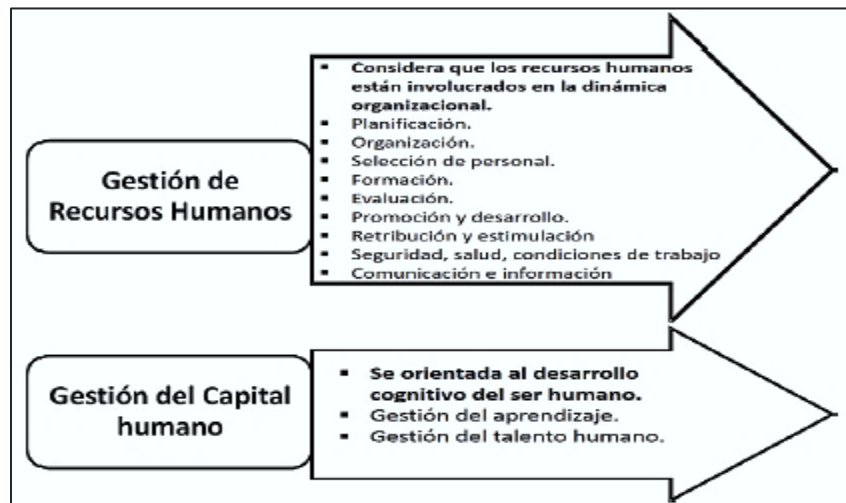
Gestión de Recursos Humanos

- Considera que los recursos humanos están involucrados en la dinámica organizacional.
- Planificación.
- Organización.
- Selección de personal.
- Formación.
- Evaluación.
- Promoción y desarrollo.
- Retribución y estimulación
- Seguridad, salud, condiciones de trabajo
- Comunicación e información

Gestión del Capital humano

- Se orientada al desarrollo cognitivo del ser humano.
- Gestión del aprendizaje.
- Gestión del talento humano.